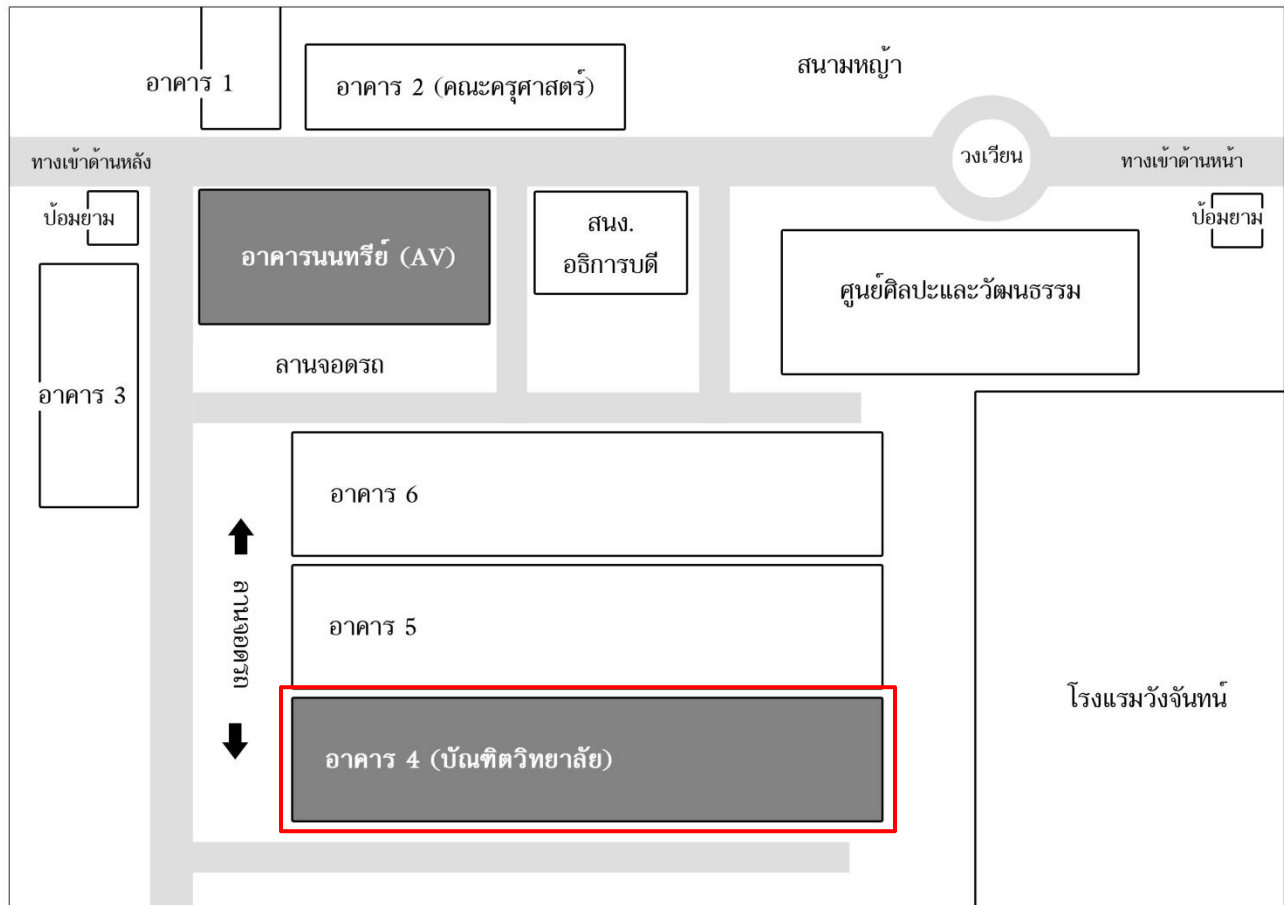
อาคาร 1

อาคาร 2 (คณะครุศาสตร์)

สนามหญ้า

ทางเข้าด้านหลัง

วงเวียน

ทางเข้าด้านหน้า

ป้อมยาม

ป้อมยาม

อาคารนนทรีย์ (AV)

สนง. อธิการบดี

ศูนย์ศิลปะและวัฒนธรรม

ลานจอดรถ

อาคาร 3

อาคาร 6

ลานจอดรถ

อาคาร 5

โรงแรมวังจันทน์

อาคาร 4 (บัณฑิตวิทยาลัย)